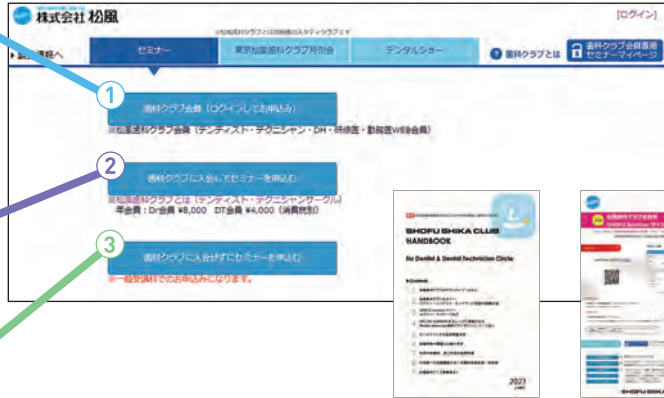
株式会社 松風

[ログイン]

※松風歯科クラブとは旧松風スタディクラブです

▶製品情報へ

セミナー

東京松風歯科クラブ月例会

デンタルショー

歯科クラブとは

歯科クラブ会員専用 セミナーマイページ

1

歯科クラブ会員（ログインしてお申込み）

※松風歯科クラブ会員（デンティスト・テクニシャン・DH・研修医・勤務医WEB会員）

2

歯科クラブに入会してセミナーを申込む

※松風歯科クラブとは（デンティスト・テクニシャンサークル）
年会費：Dr会員 ¥8,000　DT会員 ¥4,000（消費税別）

3

歯科クラブに入会せずにセミナーを申込む

※一般受講料でのお申込みになります。

SHOFU SHIKA CLUB HANDBOOK

for Dentist & Dental Technician Circle

Contents

2023

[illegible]

SHOFU Seminar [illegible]

SHOFU SHIKA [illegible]